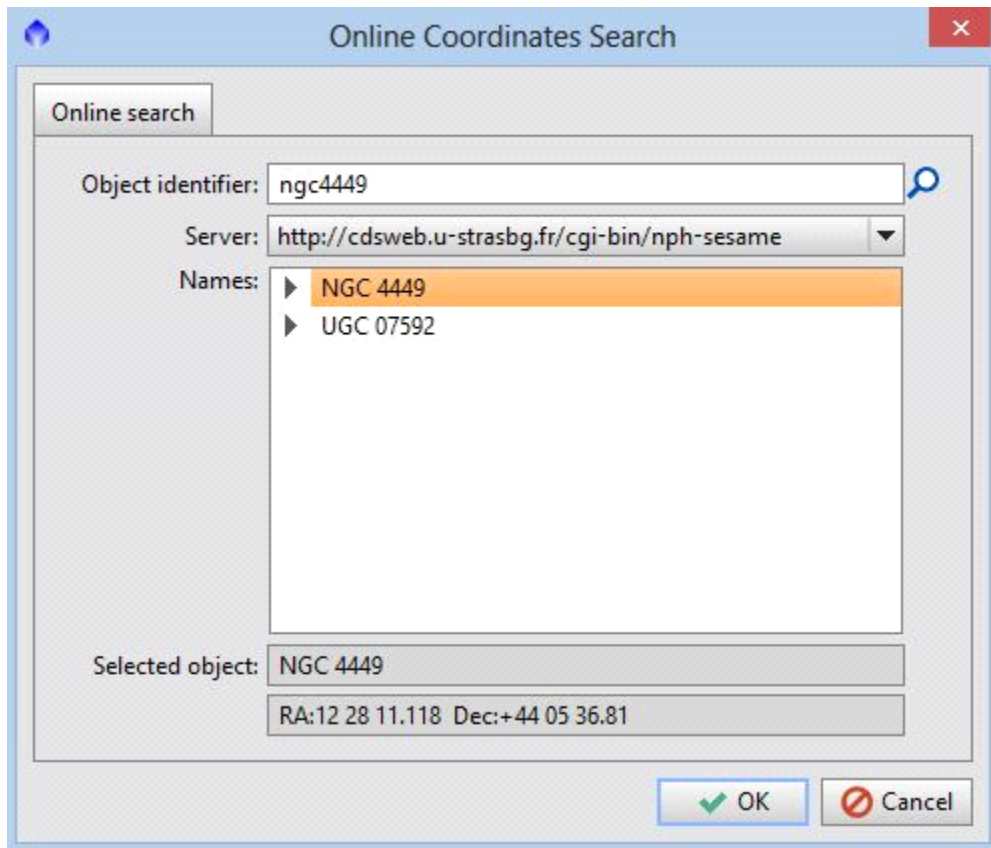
Online Coordinates Search

Online search

Object identifier: ngc4449

Server: http://cdsweb.u-strasbg.fr/cgi-bin/nph-sesame

Names:
NGC 4449
UGC 07592

Selected object: NGC 4449

RA:12 28 11.118 Dec:+44 05 36.81

OK
Cancel